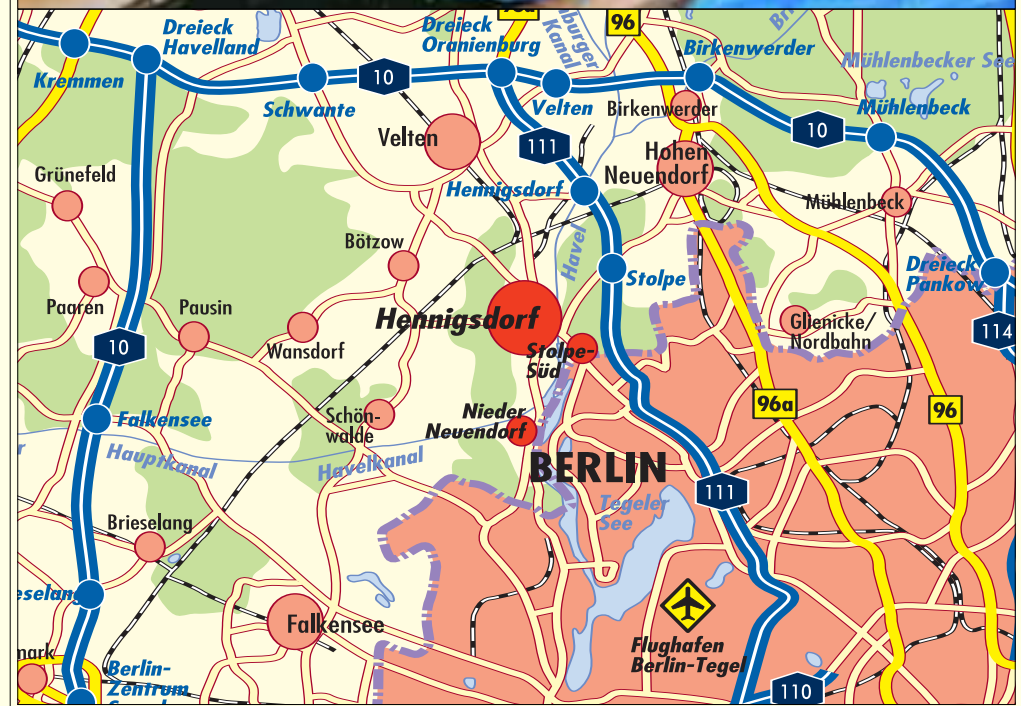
Dreieck Havelland
Dreieck Oranienburg
burger Kanal
96
Birkenwerder
Mühlenbecker See
Kremmen
10
Schwante
Velten
Birkenwerder
Mühlenbeck
10
Velten
111
Hohen Neuendorf
Grünefeld
Hennigsdorf
Mühlenbeck
Bötzow
Havel
Dreieck Pankow
Stolpe
Paaren
Pausin
Hennigsdorf
Glienicke/ Nordbahn
114
10
Wansdorf
Stolpe-Süd
Schön-walde
Nieder Neuendorf
96a
96
Falkensee
Hauptkanal
Havelkanal
BERLIN
111
Tegeler See
Brieselang
eselang
Falkensee
Flughafen Berlin-Tegel
nark
Berlin-Zentrum
110